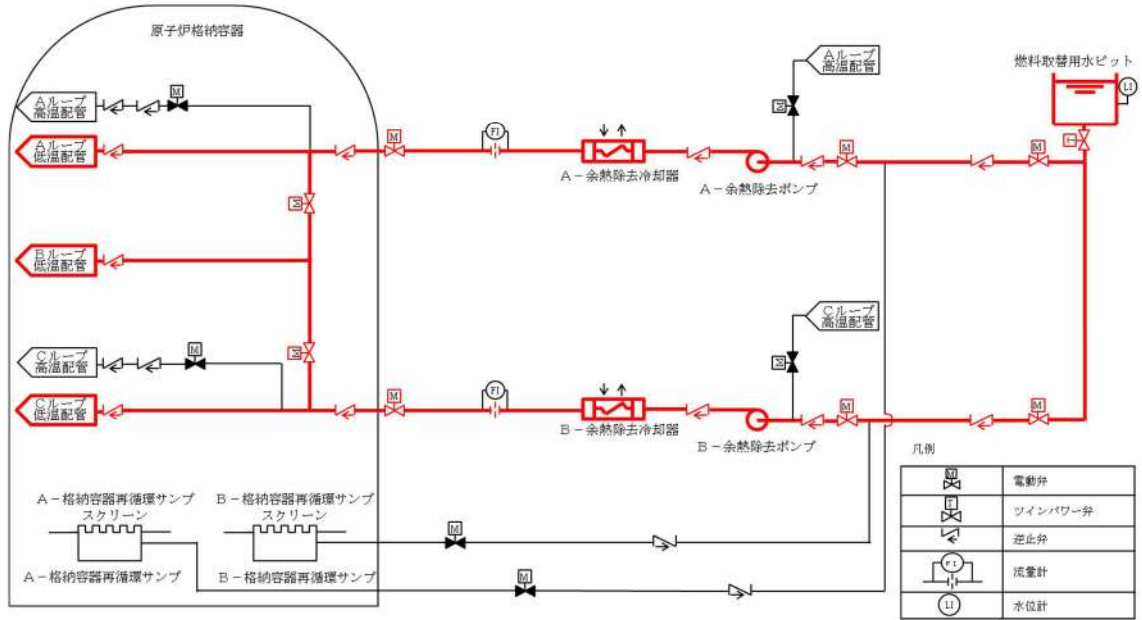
原子炉格納容器

Aループ高温配管

Aループ低温配管

Bループ低温配管

Cループ高温配管

Cループ低温配管

M

M

M

M

M

M

FI

A－余熱除去冷却器

A－余熱除去ポンプ

Aループ高温配管

燃料取替用水ピット

LI

Cループ高温配管

FI

B－余熱除去冷却器

B－余熱除去ポンプ

M

M

M

M

A－格納容器再循環サンプスクリーン

B－格納容器再循環サンプスクリーン

A－格納容器再循環サンプ

B－格納容器再循環サンプ

M

M

凡例

| | |
|---|---|
| M | 電動弁 |
| T | ツインパワー弁 |
| | 逆止弁 |
| FI | 流量計 |
| LI | 水位計 |